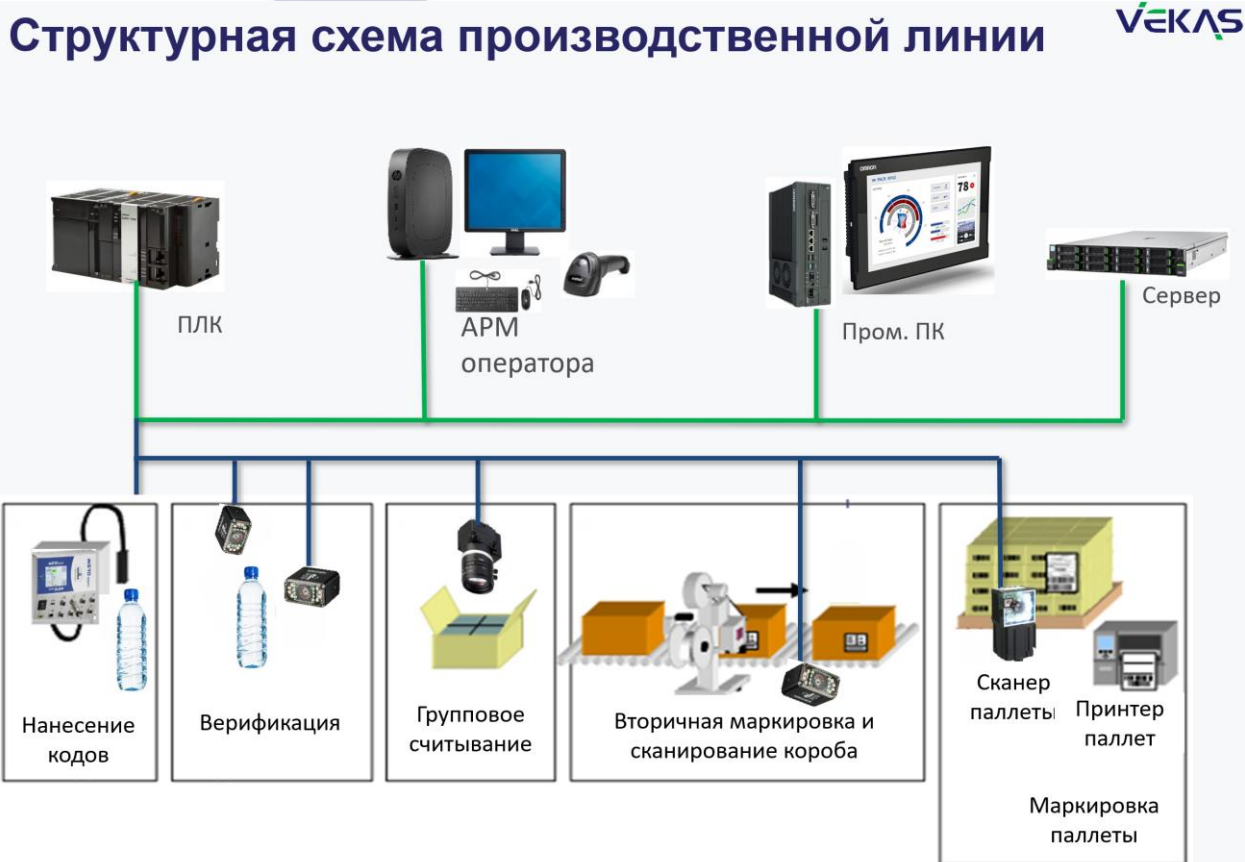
Структурная схема производственной линии

VEKAS

ПЛК

АРМ оператора

Пром. ПК

Сервер

Нанесение кодов

Верификация

Групповое считывание

Вторичная маркировка и сканирование короба

Сканер паллеты

Принтер паллет

Маркировка паллеты